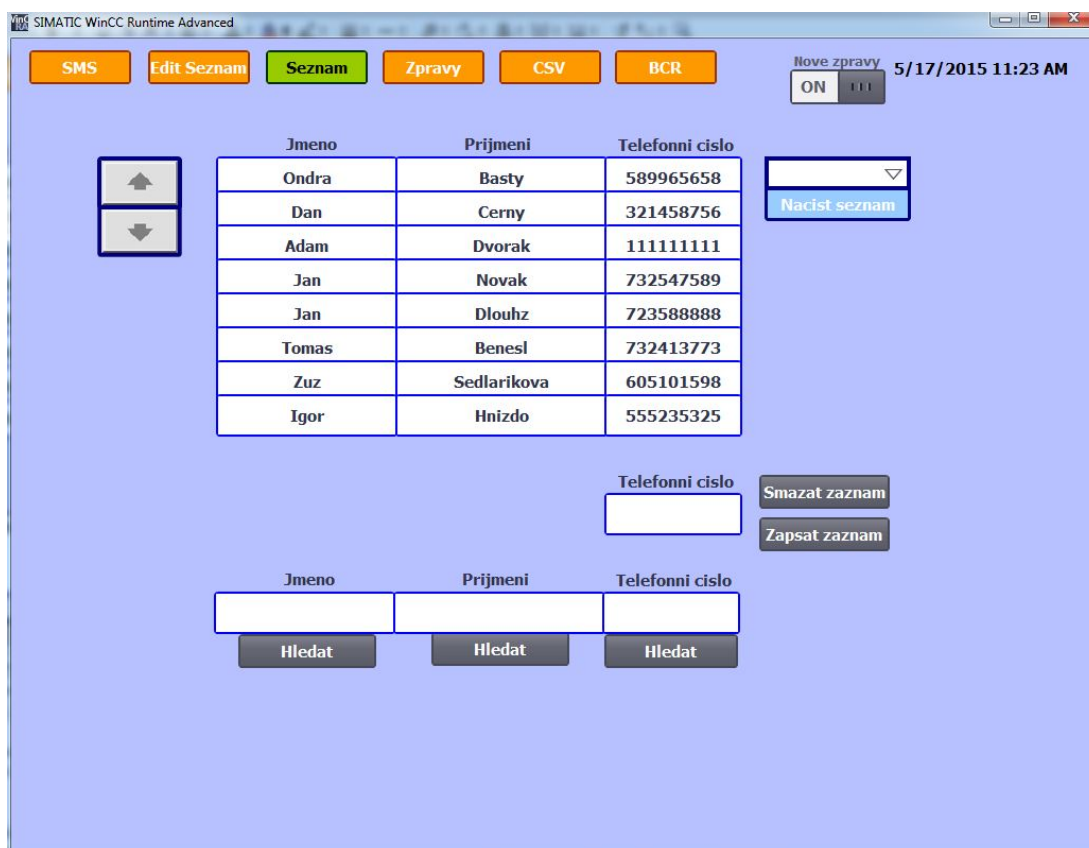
SIMATIC WinCC Runtime Advanced

SMS Edit Seznam Seznam Zpravy CSV BCR

Nove zpravy
ON

5/17/2015 11:23 AM

| Jmeno | Prijmeni | Telefonni cislo |
|---|---|---|
| Ondra | Basty | 589965658 |
| Dan | Cerny | 321458756 |
| Adam | Dvorak | 111111111 |
| Jan | Novak | 732547589 |
| Jan | Dlouhz | 723588888 |
| Tomas | Benesl | 732413773 |
| Zuz | Sedlarikova | 605101598 |
| Igor | Hnizdo | 555235325 |

Nacist seznam

Telefonni cislo

Smazat zaznam

Zapsat zaznam

Jmeno Prijmeni Telefonni cislo

Hledat Hledat Hledat